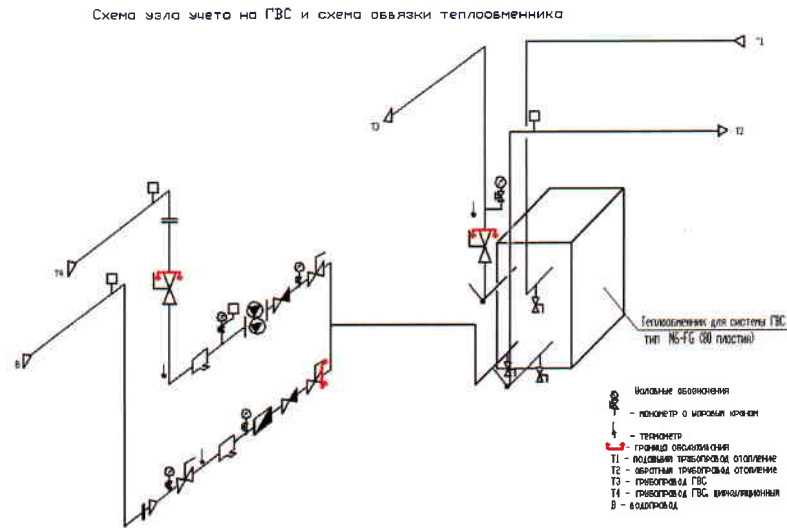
Схема узла учета на ГВС и схема обвязки теплообменника

T1

T3

T2

T4

B

Теплообменник для системы ГВС
тип M6-FG (80 пластин)

Условные обозначения
- манометр с шаровым краном
- термометр
- граница обслуживания
T1 - подающий трубопровод отопление
T2 - обратный трубопровод отопление
T3 - трубопровод ГВС
T4 - трубопровод ГВС циркуляционный
B - водопровод